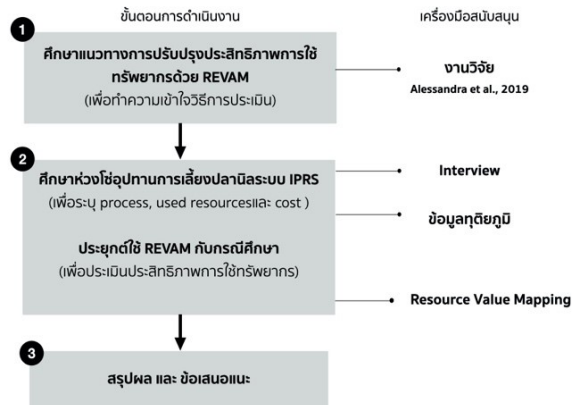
ขั้นตอนการดำเนินงาน

เครื่องมือสนับสนุน

1

ศึกษาแนวทางการปรับปรุงประสิทธิภาพการใช้ทรัพยากรด้วย REVAM

(เพื่อทำความเข้าใจวิธีการประเมิน)

งานวิจัย

Alessandra et al., 2019

2

ศึกษาห่วงโซ่อุปทานการเลี้ยงปลานิลระบบ IPRS

(เพื่อระบุ process, used resourcesและ cost )

Interview

ข้อมูลทุติยภูมิ

ประยุกต์ใช้ REVAM กับกรณีศึกษา

(เพื่อประเมินประสิทธิภาพการใช้ทรัพยากร)

Resource Value Mapping

3

สรุปผล และ ข้อเสนอแนะ